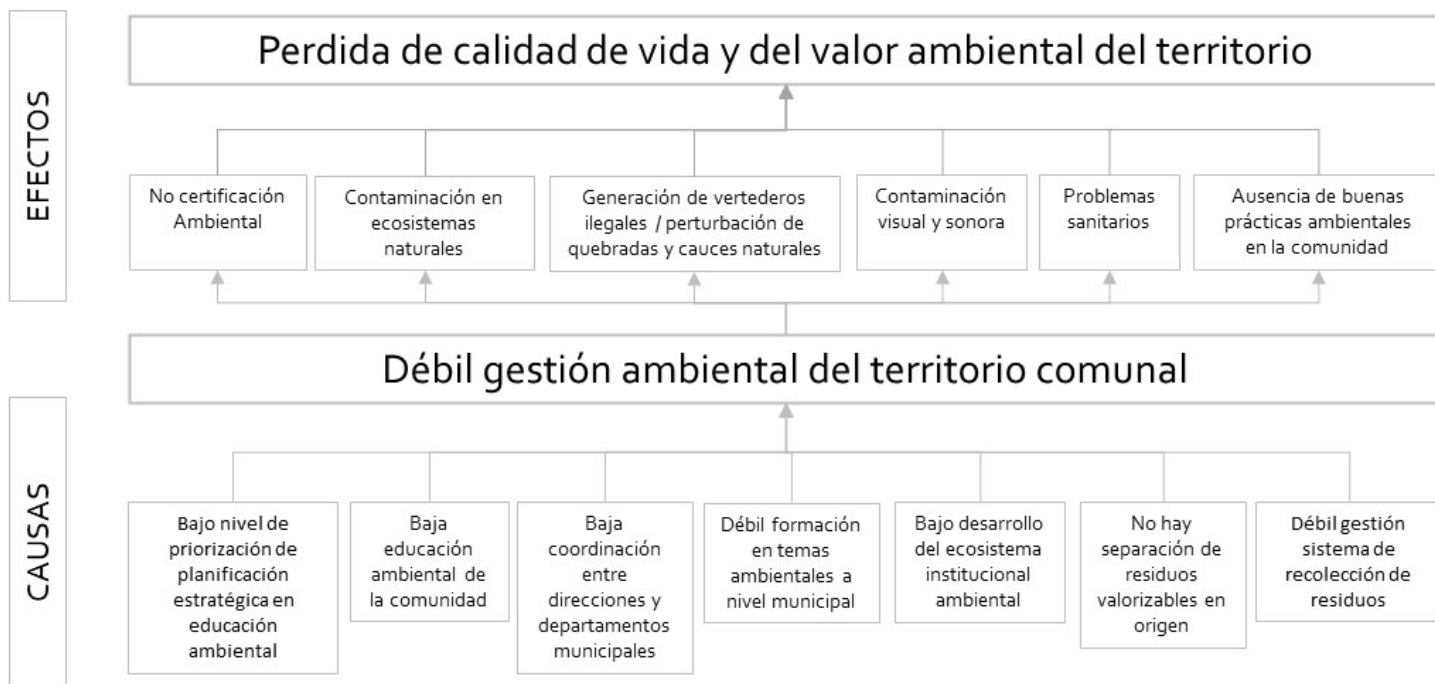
EFECTOS

Perdida de calidad de vida y del valor ambiental del territorio

No certificación Ambiental

Contaminación en ecosistemas naturales

Generación de vertederos ilegales / perturbación de quebradas y cauces naturales

Contaminación visual y sonora

Problemas sanitarios

Ausencia de buenas prácticas ambientales en la comunidad

Débil gestión ambiental del territorio comunal

CAUSAS

Bajo nivel de priorización de planificación estratégica en educación ambiental

Baja educación ambiental de la comunidad

Baja coordinación entre direcciones y departamentos municipales

Débil formación en temas ambientales a nivel municipal

Bajo desarrollo del ecosistema institucional ambiental

No hay separación de residuos valorizables en origen

Débil gestión sistema de recolección de residuos